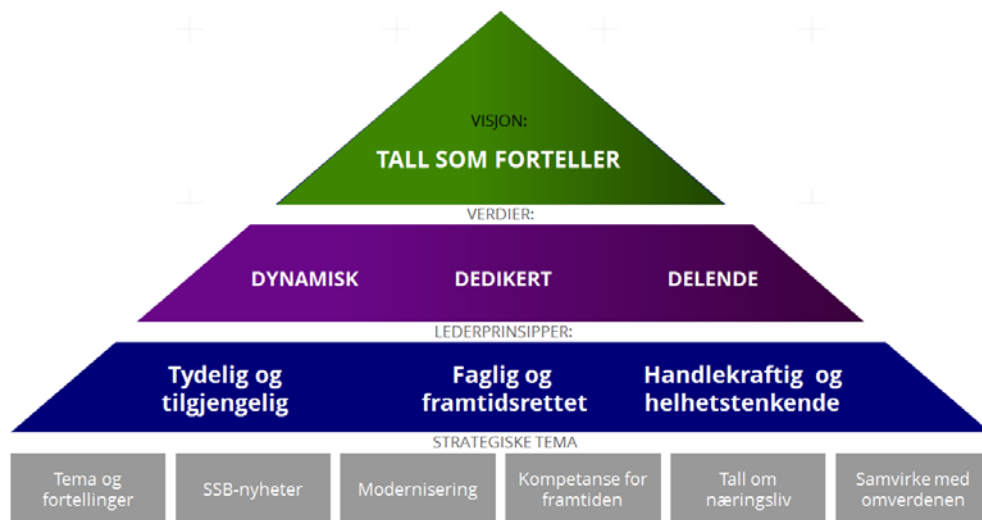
VISJON:
TALL SOM FORTELLER

VERDIER:

DYNAMISK

DEDIKERT

DELENDE

LEDERPRINSIPPER:

Tydelig og tilgjengelig

Faglig og framtidsrettet

Handlekraftig og helhetstenkende

STRATEGISKE TEMA

Tema og fortellinger

SSB-nyheter

Modernisering

Kompetanse for framtiden

Tall om næringsliv

Samvirke med omverdenen